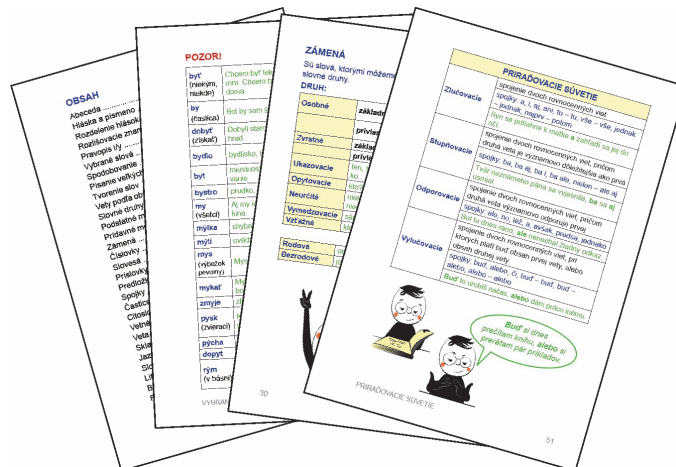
OBSAH

Abeceda
Hláska a písmeno
Rozdelenie hlások
Rozlišovanie znak
Pravopis i/y
Vybrané slová
Spodobovanie
Písanie veľkých
Tvorenie slov
Vety podľa ob
Slovné druhy
Podstatné m
Prídavné m
Zámená
Číslovky
Slovesá
Príslovky
Predložky
Spojky
Citoslo
Vetné
Skla
Jaz
Slo
Li
R
B

POZOR!

| | |
|---|---|
| byť (niekým, niekde) | Chcem byť leká rom. Chcem b doma. |
| by (častica) | Bol by som s |
| dobyť (získať) | Dobyli ster |
| bydlo | bydlisko, |
| byt | nasťahov nový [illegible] vaše |
| bystro | prudko, |
| my (všetci) | My si lúke. |
| mylka | omyl |
| mýli | Mýli |
| mys (výbežok pevniny) | Mys |
| mykať | Mykať |
| zmyje | zmyje |
| pysk (zvierací) | pysk |
| pýcha | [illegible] |
| dopyt | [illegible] |
| rým (v básni) | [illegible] |

VYBRAN

ZÁMENÁ

Sú slová, ktorými môžeme slovné druhy.

DRUH:

| | |
|---|---|
| Osobné | základn |
| | privlas |
| Zvratné | základ |
| | privlas |
| Ukazovacie | tak |
| Opytovacie | kto |
| Neurčité | nie |
| Vymedzovacie | ka |
| Vzťažné | k |

| | |
|---|---|
| Rodové | |
| Bezrodové | |

30

PRIRAĎOVACIE SÚVETIE

| | |
|---|---|
| Zlučovacie | spojenie dvoch rovnocenných viet spojky: a, i, aj, ani, ni – ni, vše – vše, jednak – jednak, najprv – potom ... Slnko svieti a fúka vietor. Svietili hviezdy a mesiac sa priblížil ku nám. |
| Stupňovacie | spojenie dvoch rovnocenných viet, pričom druhá veta je významovo dôležitejšia ako prvá spojky: ba, ba aj, ba i, ba ale, nielen – ale aj Neprišiel len, ale aj zavolal. |
| Odporovacie | spojenie dvoch rovnocenných viet, pričom druhá veta významovo odporuje prvej spojky: ale, no, lež, a, avšak, predsa, jednako Bol to dobrý nápad, ale nemal šťastný koniec. |
| Vylučovacie | spojenie dvoch rovnocenných viet, pri ktorých platí buď obsah prvej vety, alebo obsah druhej vety spojky: buď, alebo, či, buď – buď, buď – alebo, alebo – alebo Buď si urobíš úlohu, alebo dám príklad inému. |

Buď si dnes prečítam knihu, alebo si preriešim pár príkladov.

PRIRAĎOVACIE SÚVETIE

51